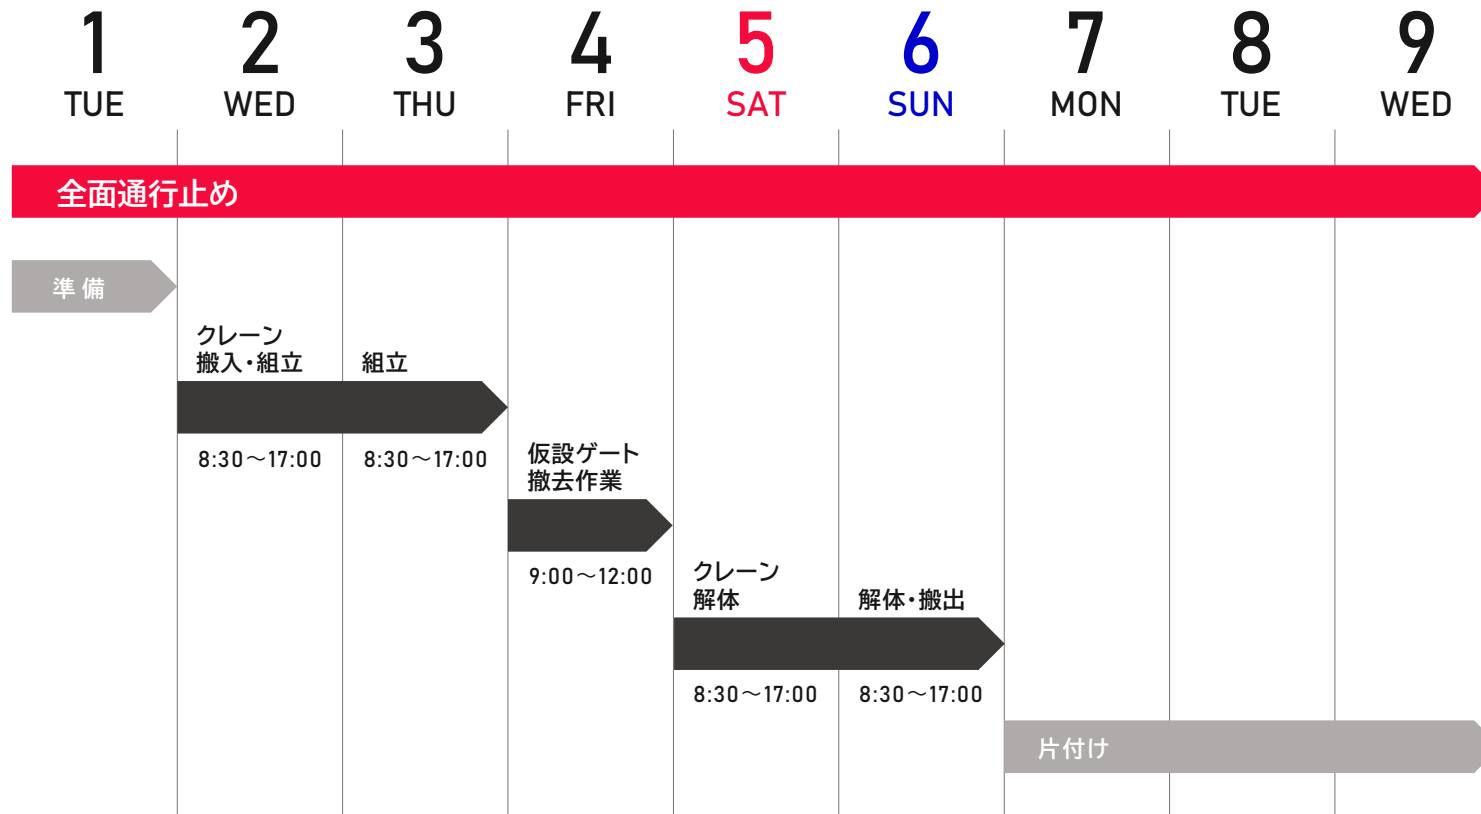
| 1 TUE | 2 WED | 3 THU | 4 FRI | 5 SAT | 6 SUN | 7 MON | 8 TUE | 9 WED |
|---|---|---|---|---|---|---|---|---|

全面通行止め

準 備

クレーン
搬入・組立
8:30〜17:00

組立
8:30〜17:00

仮設ゲート
撤去作業
9:00〜12:00

クレーン
解体
8:30〜17:00

解体・搬出
8:30〜17:00

片付け